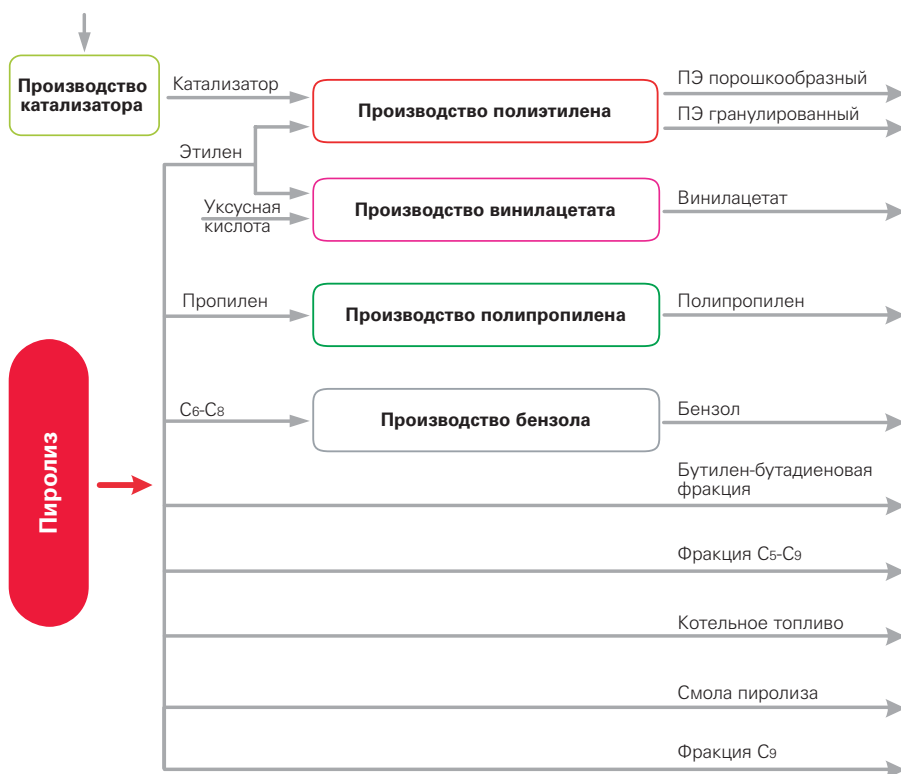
Производство катализатора

Катализатор

Производство полиэтилена

ПЭ порошкообразный

ПЭ гранулированный

Этилен

Уксусная кислота

Производство винилацетата

Винилацетат

Пропилен

Производство полипропилена

Полипропилен

$C_6$-$C_8$

Производство бензола

Бензол

Пиролиз

Бутилен-бутадиеновая фракция

Фракция $C_5$-$C_9$

Котельное топливо

Смола пиролиза

Фракция $C_9$